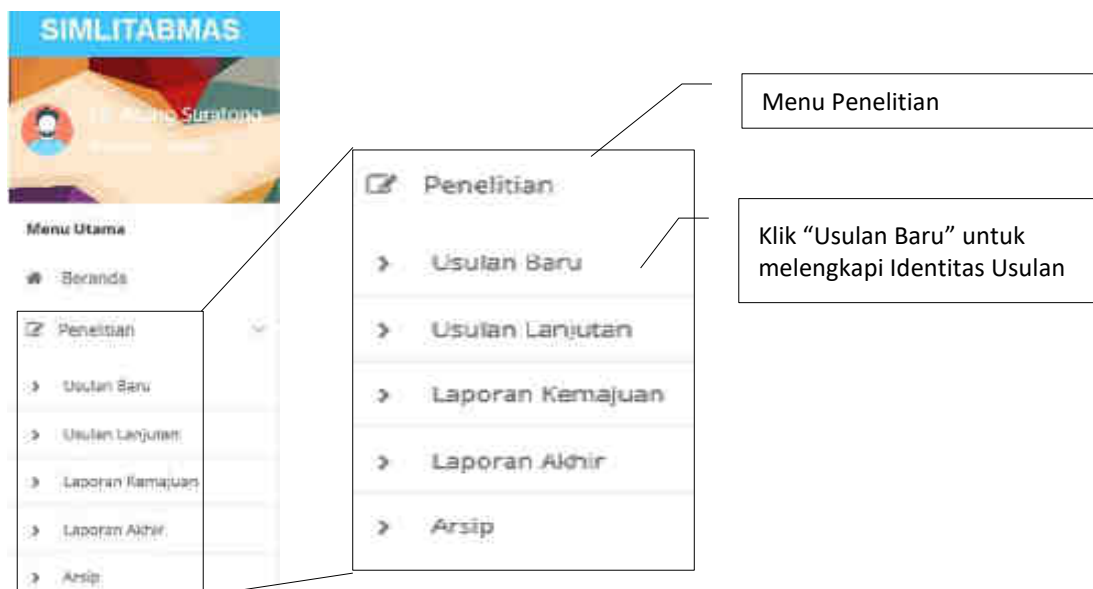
SIMLITABMAS

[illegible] Suratono

Menu Utama

Beranda

Penelitian

Usulan Baru

Usulan Lanjutan

Laporan Kemajuan

Laporan Akhir

Arsip

Penelitian

Usulan Baru

Usulan Lanjutan

Laporan Kemajuan

Laporan Akhir

Arsip

Menu Penelitian

Klik “Usulan Baru” untuk melengkapi Identitas Usulan